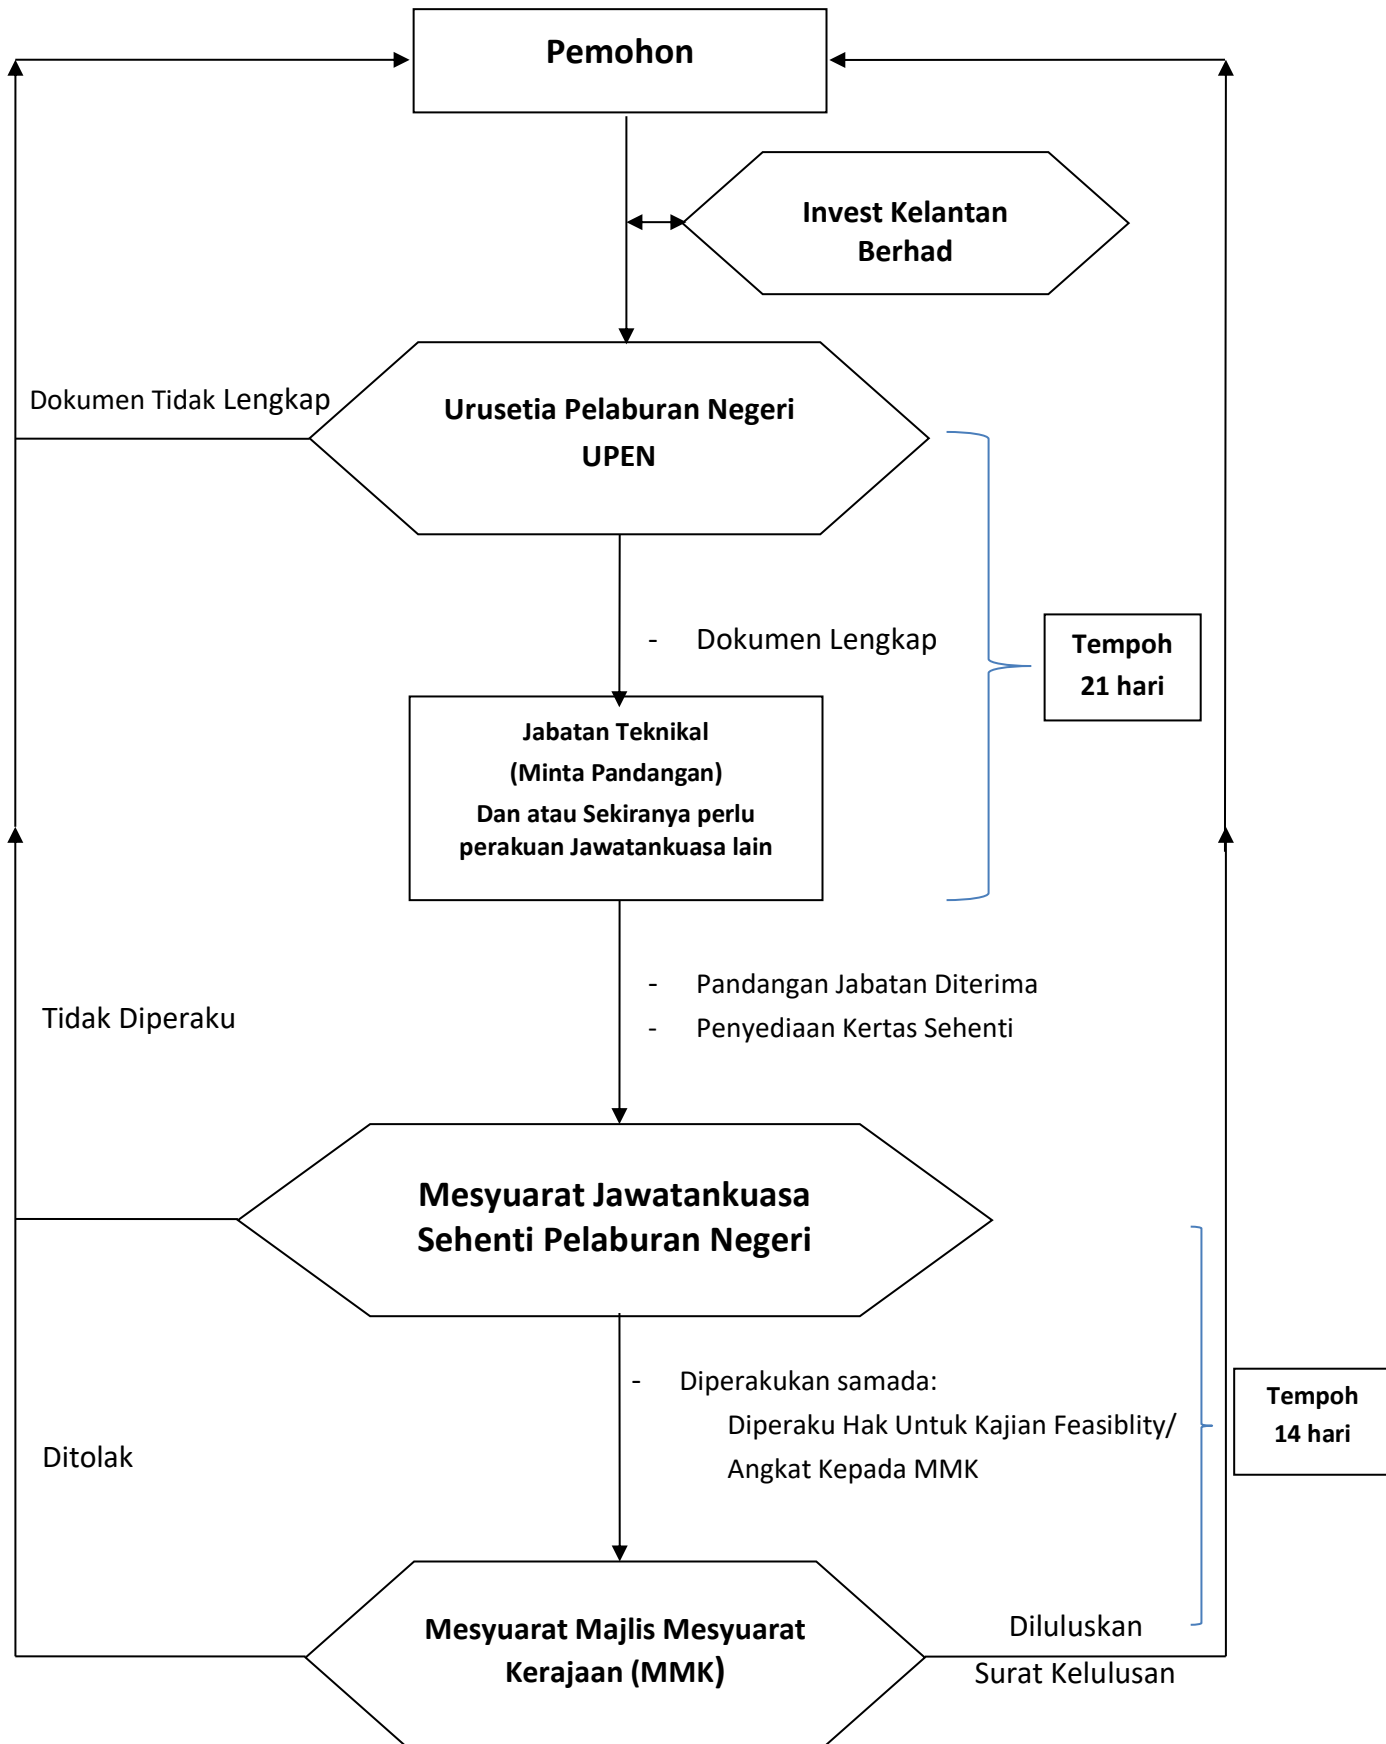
Pemohon

Invest Kelantan Berhad

Dokumen Tidak Lengkap

Urusetia Pelaburan Negeri
UPEN

- Dokumen Lengkap

Tempoh
21 hari

Jabatan Teknikal
(Minta Pandangan)
Dan atau Sekiranya perlu perakuan Jawatankuasa lain

- Pandangan Jabatan Diterima
- Penyediaan Kertas Sehenti

Tidak Diperaku

Mesyuarat Jawatankuasa Sehenti Pelaburan Negeri

- Diperakukan samada:
Diperaku Hak Untuk Kajian Feasiblity/
Angkat Kepada MMK

Tempoh
14 hari

Ditolak

Mesyuarat Majlis Mesyuarat Kerajaan (MMK)

Diluluskan
Surat Kelulusan